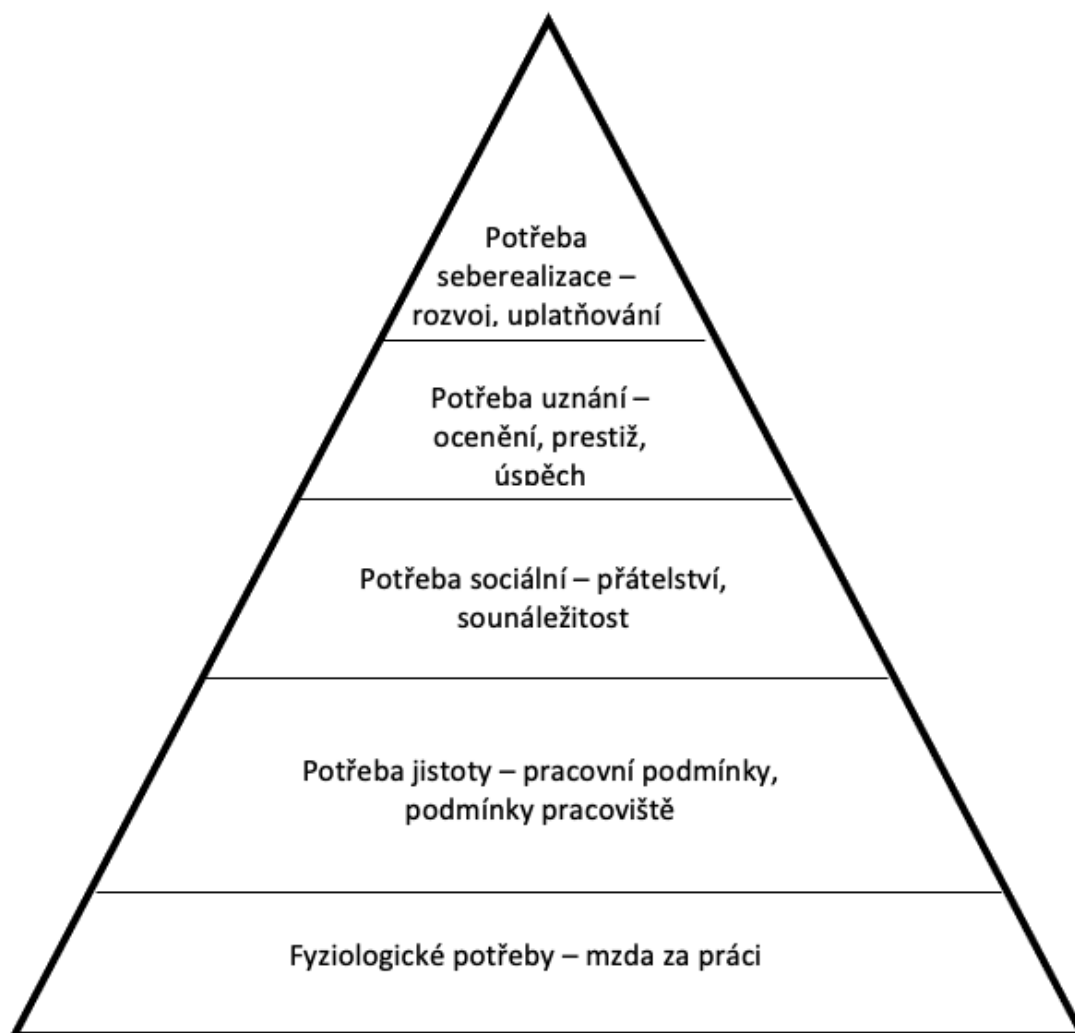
Potřeba seberealizace – rozvoj, uplatňování

Potřeba uznání – ocenění, prestiž, úspěch

Potřeba sociální – přátelství, sounáležitost

Potřeba jistoty – pracovní podmínky, podmínky pracoviště

Fyziologické potřeby – mzda za práci